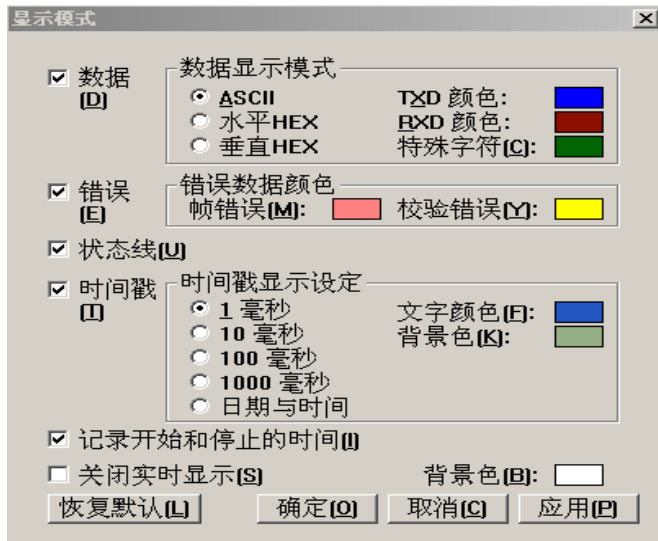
显示模式

☑ 数据(D)

数据显示模式
◉ ASCII
○ 水平HEX
○ 垂直HEX
TXD 颜色:
RXD 颜色:
特殊字符(C):

☑ 错误(E)

错误数据颜色
帧错误(M):
校验错误(Y):

☑ 状态线(U)

☑ 时间戳(T)

时间戳显示设定
◉ 1 毫秒
○ 10 毫秒
○ 100 毫秒
○ 1000 毫秒
○ 日期与时间
文字颜色(F):
背景色(K):

☑ 记录开始和停止的时间(I)

☐ 关闭实时显示(S)
背景色(B):

恢复默认(L) 确定(O) 取消(C) 应用(P)